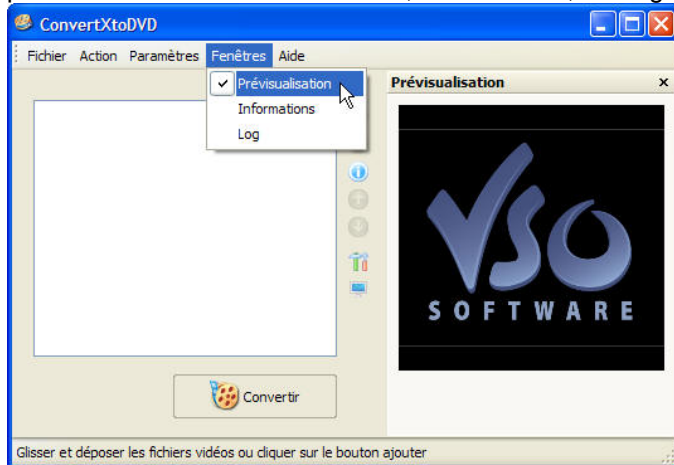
ConvertXtoDVD

Fichier Action Paramètres Fenêtres Aide

✓ Prévisualisation
Informations
Log

Prévisualisation ×

VSO
SOFTWARE

Convertir

Glisser et déposer les fichiers vidéos ou cliquer sur le bouton ajouter